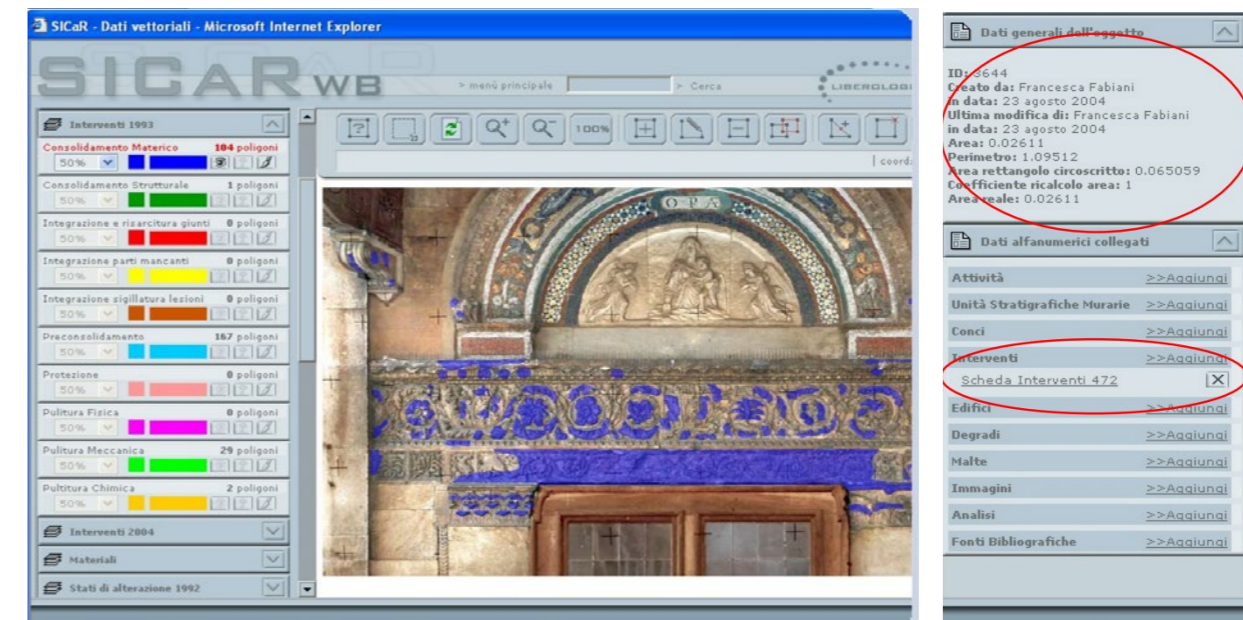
SICaR - Dati vettoriali - Microsoft Internet Explorer

SICARWB

> menù principale > Cerca

LIBEROLOGI

Interventi 1993

Consolidamento Materico 104 poligoni
50%

Consolidamento Strutturale 1 poligoni
50%

Integrazione e risarcitura giunti 0 poligoni
50%

Integrazione parti mancanti 0 poligoni
50%

Integrazione sigillatura lesioni 0 poligoni
50%

Preconsolidamento 167 poligoni
50%

Protezione 0 poligoni
50%

Pulitura Fisica 0 poligoni
50%

Pulitura Meccanica 29 poligoni
50%

Pultitura Chimica 2 poligoni
50%

Interventi 2004

Materiali

Stati di alterazione 1992

100%

coord

OPA

Dati generali dell'oggetto

ID: 3644
Creato da: Francesca Fabiani
in data: 23 agosto 2004
Ultima modifica di: Francesca Fabiani
in data: 23 agosto 2004
Area: 0.02611
Perimetro: 1.09512
Area rettangolo circoscritto: 0.065059
Coefficiente ricalcolo area: 1
Area reale: 0.02611

Dati alfanumerici collegati

| | |
|---|---|
| Attività | >>Aggiungi |
| Unità Stratigrafiche Murarie | >>Aggiungi |
| Conci | >>Aggiungi |
| Interventi | >>Aggiungi |
| Scheda Interventi 472 | X |
| Edifici | >>Aggiungi |
| Degradi | >>Aggiungi |
| Malte | >>Aggiungi |
| Immagini | >>Aggiungi |
| Analisi | >>Aggiungi |
| Fonti Bibliografiche | >>Aggiungi |